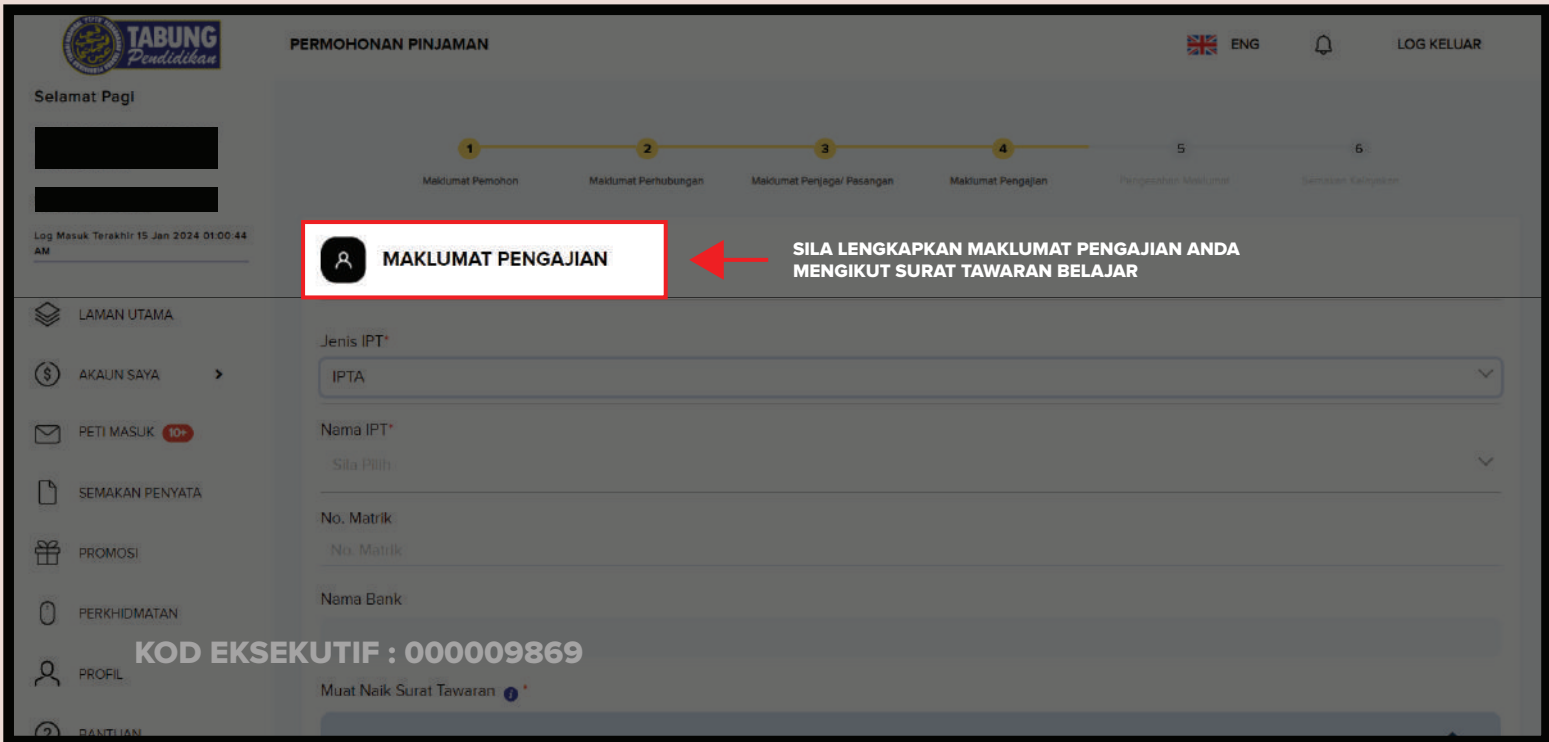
TABUNG Pendidikan

PERMOHONAN PINJAMAN

ENG

LOG KELUAR

Selamat Pagi

Log Masuk Terakhir 15 Jan 2024 01:00:44 AM

1 Maklumat Pemohon
2 Maklumat Perhubungan
3 Maklumat Penjaga/ Pasangan
4 Maklumat Pengajian
5 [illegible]
6 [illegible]

MAKLUMAT PENGAJIAN

SILA LENGKAPKAN MAKLUMAT PENGAJIAN ANDA MENGIKUT SURAT TAWARAN BELAJAR

LAMAN UTAMA

AKAUN SAYA

PETI MASUK 10+

SEMAKAN PENYATA

PROMOSI

PERKHIDMATAN

PROFIL

BANTUAN

Jenis IPT*
IPTA

Nama IPT*
Sila Pilih

No. Matrik
No. Matrik

Nama Bank

KOD EKSEKUTIF : 000009869

Muat Naik Surat Tawaran *